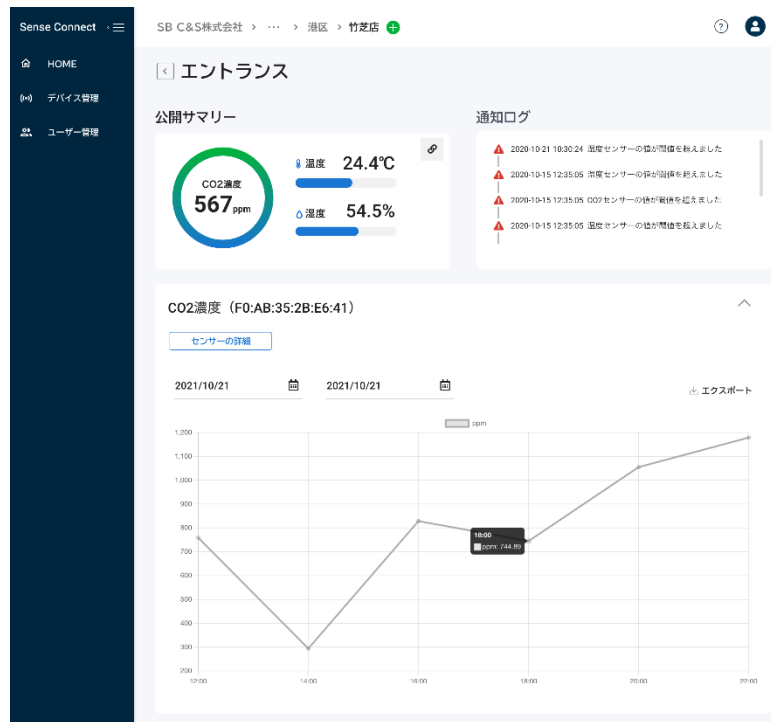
Sense Connect

HOME

デバイス管理

ユーザー管理

SB C&S株式会社 > ··· > 港区 > 竹芝店

エントランス

公開サマリー

CO2濃度
567 ppm

温度 24.4℃

湿度 54.5%

通知ログ

2020-10-21 10:30:24 温度センサーの値が閾値を超えました
2020-10-15 12:35:05 湿度センサーの値が閾値を超えました
2020-10-15 12:35:05 CO2センサーの値が閾値を超えました
2020-10-15 12:35:05 温度センサーの値が閾値を超えました

CO2濃度（F0:AB:35:2B:E6:41）

センサーの詳細

2021/10/21

2021/10/21

エクスポート

ppm

1,200
1,100
1,000
900
800
700
600
500
400
300
200

18:00
ppm: 744.89

12:00
14:00
16:00
18:00
20:00
22:00